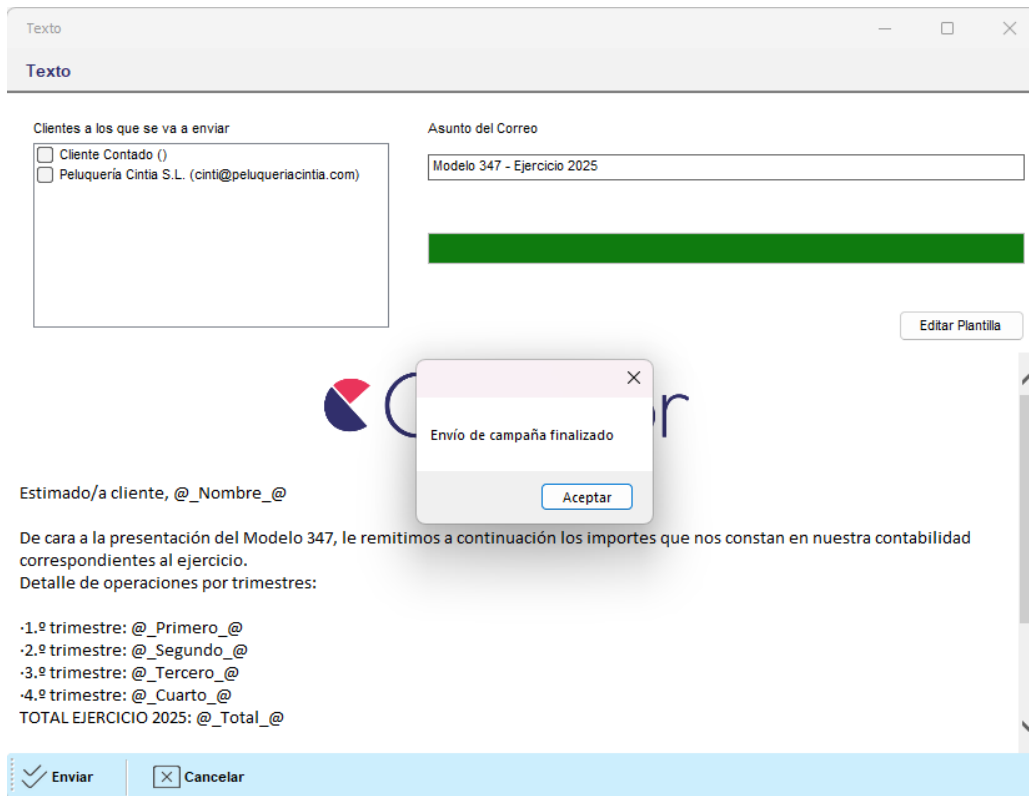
Texto

Texto

Clientes a los que se va a enviar

Cliente Contado ()
Peluquería Cintia S.L. (cinti@peluqueriacintia.com)

Asunto del Correo

Modelo 347 - Ejercicio 2025

Editar Plantilla

Envío de campaña finalizado

Aceptar

Estimado/a cliente, @_Nombre_@

De cara a la presentación del Modelo 347, le remitimos a continuación los importes que nos constan en nuestra contabilidad correspondientes al ejercicio.
Detalle de operaciones por trimestres:

·1.º trimestre: @_Primero_@
·2.º trimestre: @_Segundo_@
·3.º trimestre: @_Tercero_@
·4.º trimestre: @_Cuarto_@
TOTAL EJERCICIO 2025: @_Total_@

Enviar
Cancelar